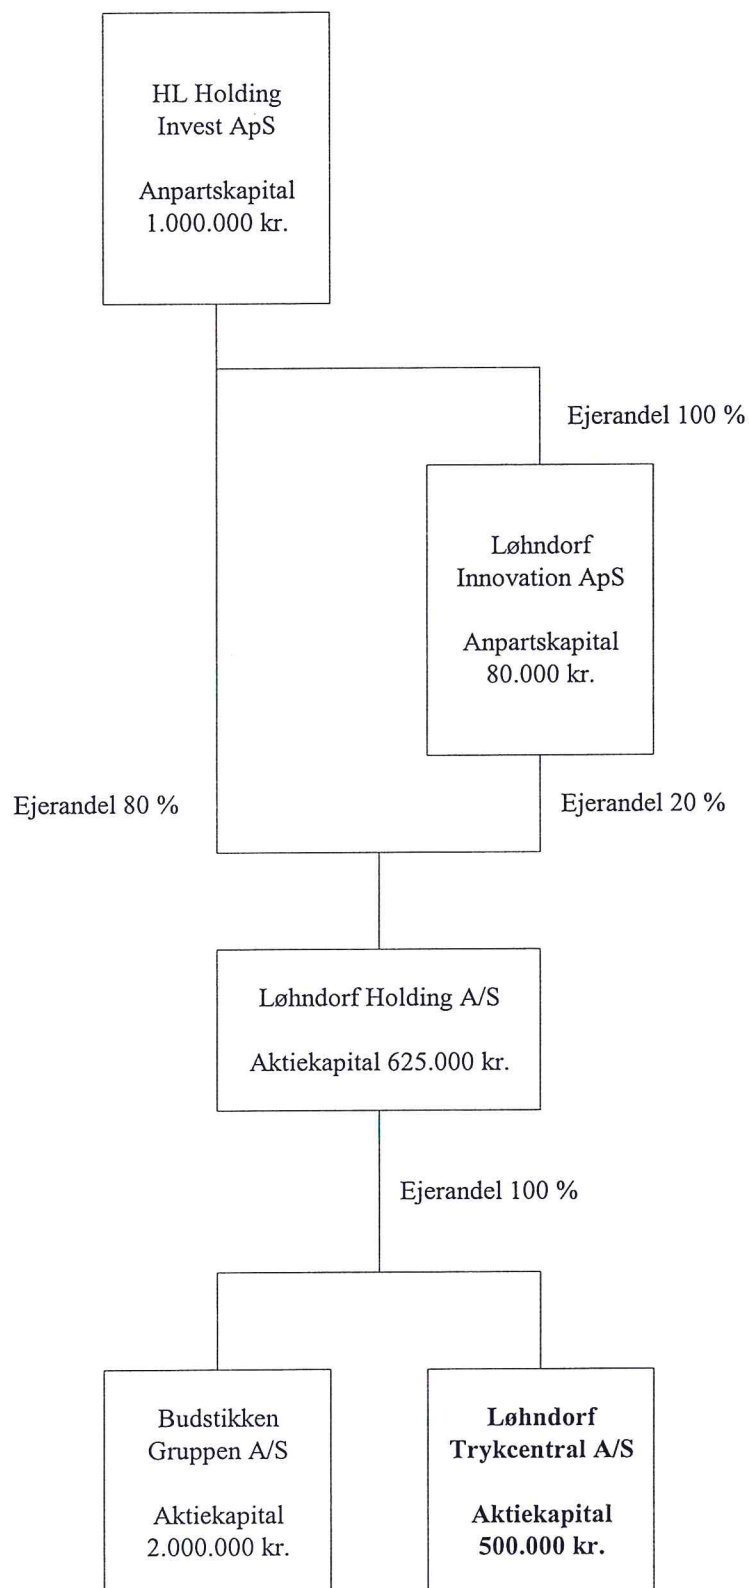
HL Holding Invest ApS

Anpartskapital 1.000.000 kr.

Ejerandel 100 %

Løhndorf Innovation ApS

Anpartskapital 80.000 kr.

Ejerandel 80 %

Ejerandel 20 %

Løhndorf Holding A/S

Aktiekapital 625.000 kr.

Ejerandel 100 %

Budstikken Gruppen A/S

Aktiekapital 2.000.000 kr.

**Løhndorf Trykcentral A/S**

**Aktiekapital 500.000 kr.**